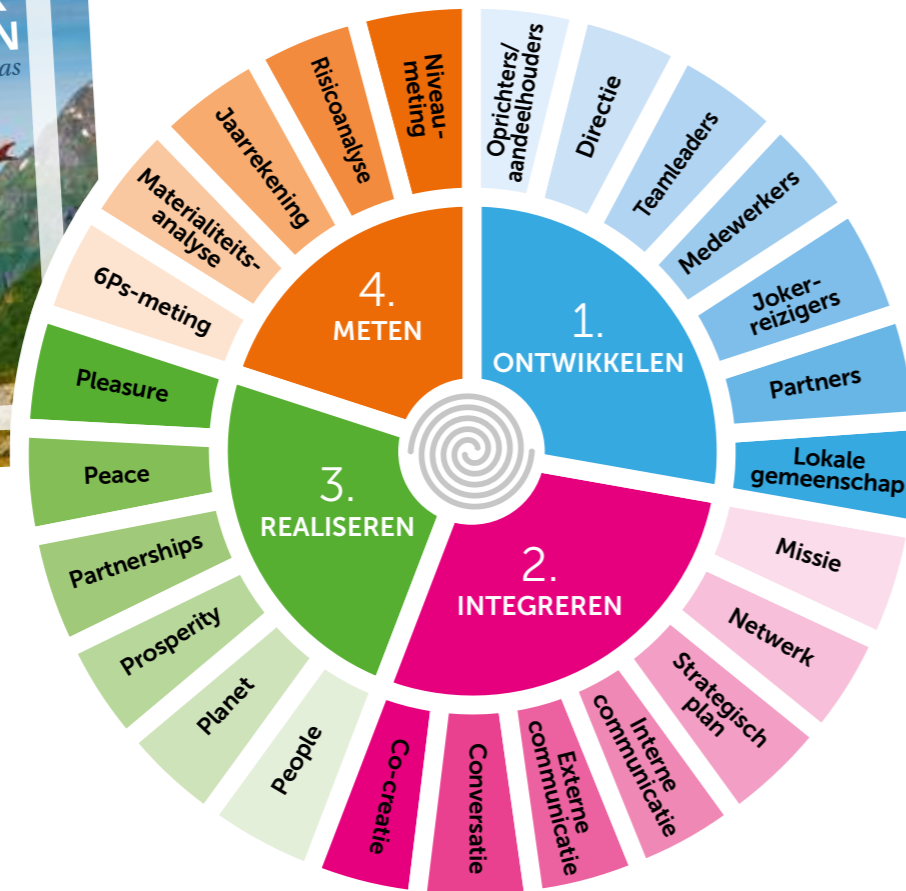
N
as

1.
ONTWIKKELEN

Oprichters/ aandeelhouders

Directie

Teamleaders

Medewerkers

Joker-reizigers

Partners

Lokale gemeenschap

2.
INTEGREREN

Missie

Netwerk

Strategisch plan

Interne communicatie

Externe communicatie

Conversatie

Co-creatie

3.
REALISEREN

People

Planet

Prosperity

Partnerships

Peace

Pleasure

4.
METEN

6Ps-meting

Materialiteits-analyse

Jaarrekening

Risicoanalyse

Niveau-meting